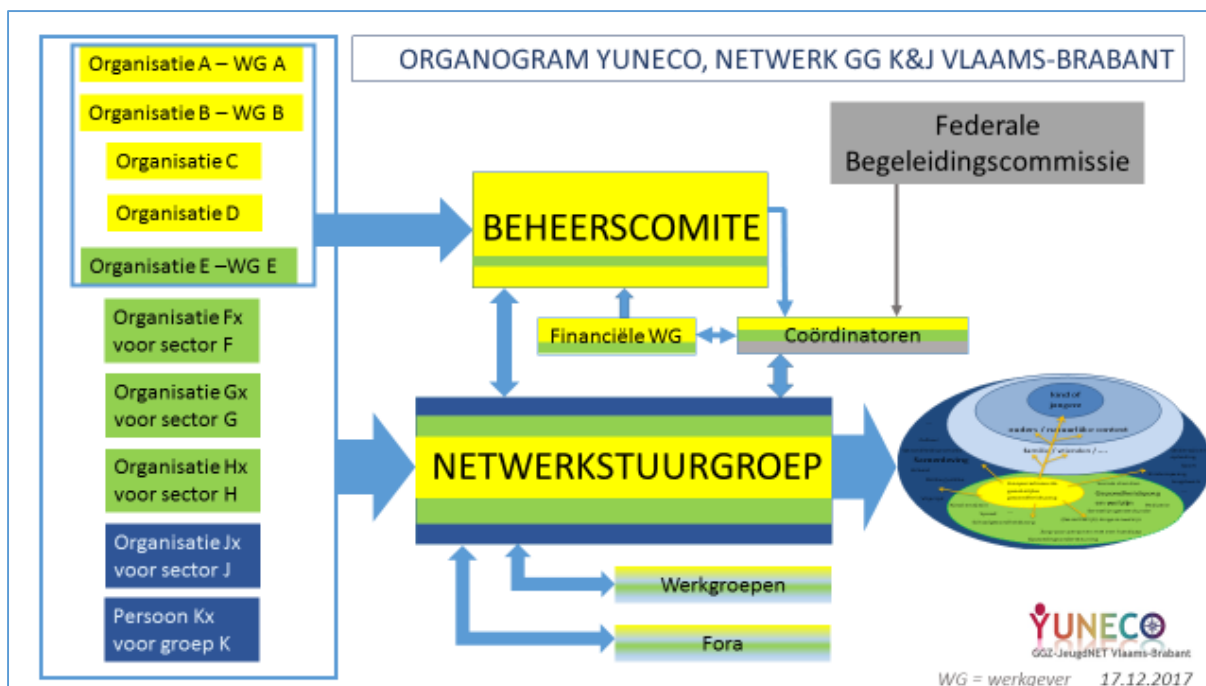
ORGANOGRAM YUNECO, NETWERK GG K&J VLAAMS-BRABANT

Organisatie A – WG A

Organisatie B – WG B

Organisatie C

Organisatie D

Organisatie E –WG E

Organisatie Fx voor sector F

Organisatie Gx voor sector G

Organisatie Hx voor sector H

Organisatie Jx voor sector J

Persoon Kx voor groep K

Federale Begeleidingscommissie

BEHEERSCOMITE

Financiële WG

Coördinatoren

NETWERKSTUURGROEP

Werkgroepen

Fora

kind of jongere

ouders / verwante context

familie / vrienden / ...

Samenleving

Gezondheidszorg en welzijn

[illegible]

YUNECO
GGZ-JeugdNET Vlaams-Brabant

WG = werkgever 17.12.2017